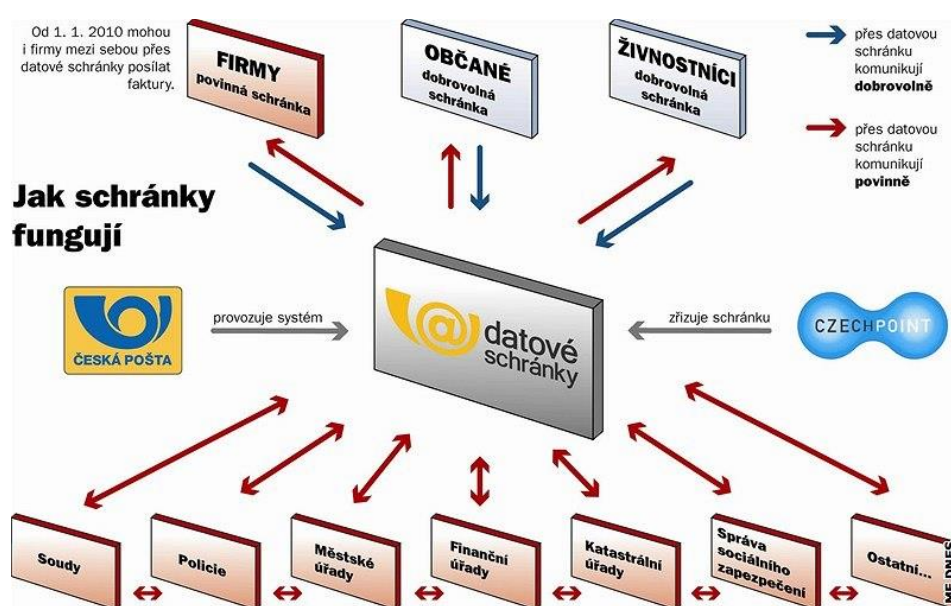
Od 1. 1. 2010 mohou i firmy mezi sebou přes datové schránky posílat faktury.

FIRMY
povinná schránka

OBČANÉ
dobrovolná schránka

ŽIVNOSTNÍCI
dobrovolná schránka

přes datovou schránku komunikují **dobrovolně**

přes datovou schránku komunikují **povinně**

Jak schránky fungují

ČESKÁ POŠTA

provozuje systém

datové schránky

zřizuje schránku

CZECHPOINT

Soudy

Policie

Městské úřady

Finanční úřady

Katastrální úřady

Správa sociálního zapezpečení

Ostatní...

MF DNES